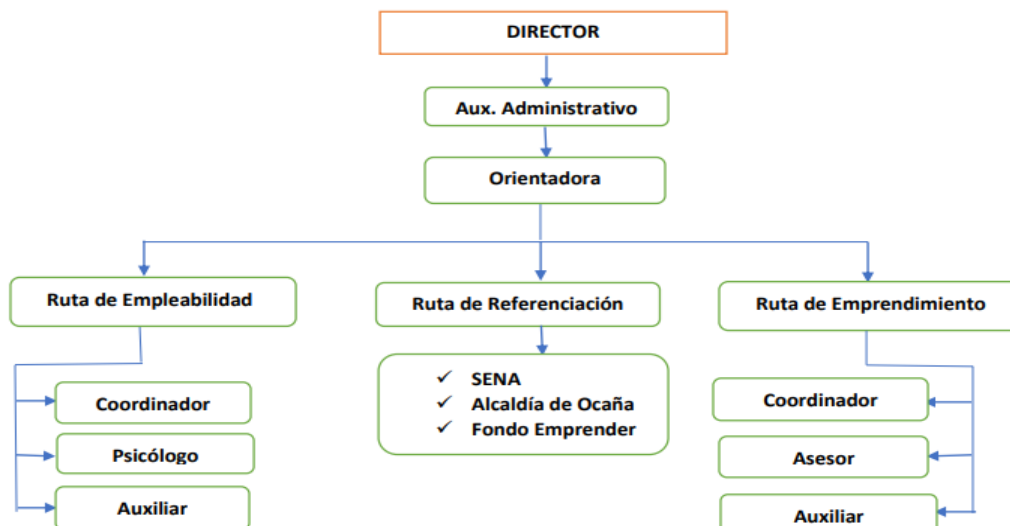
DIRECTOR

Aux. Administrativo

Orientadora

Ruta de Empleabilidad

Coordinador

Psicólogo

Auxiliar

Ruta de Referenciación

✓ SENA
✓ Alcaldía de Ocaña
✓ Fondo Emprender

Ruta de Emprendimiento

Coordinador

Asesor

Auxiliar